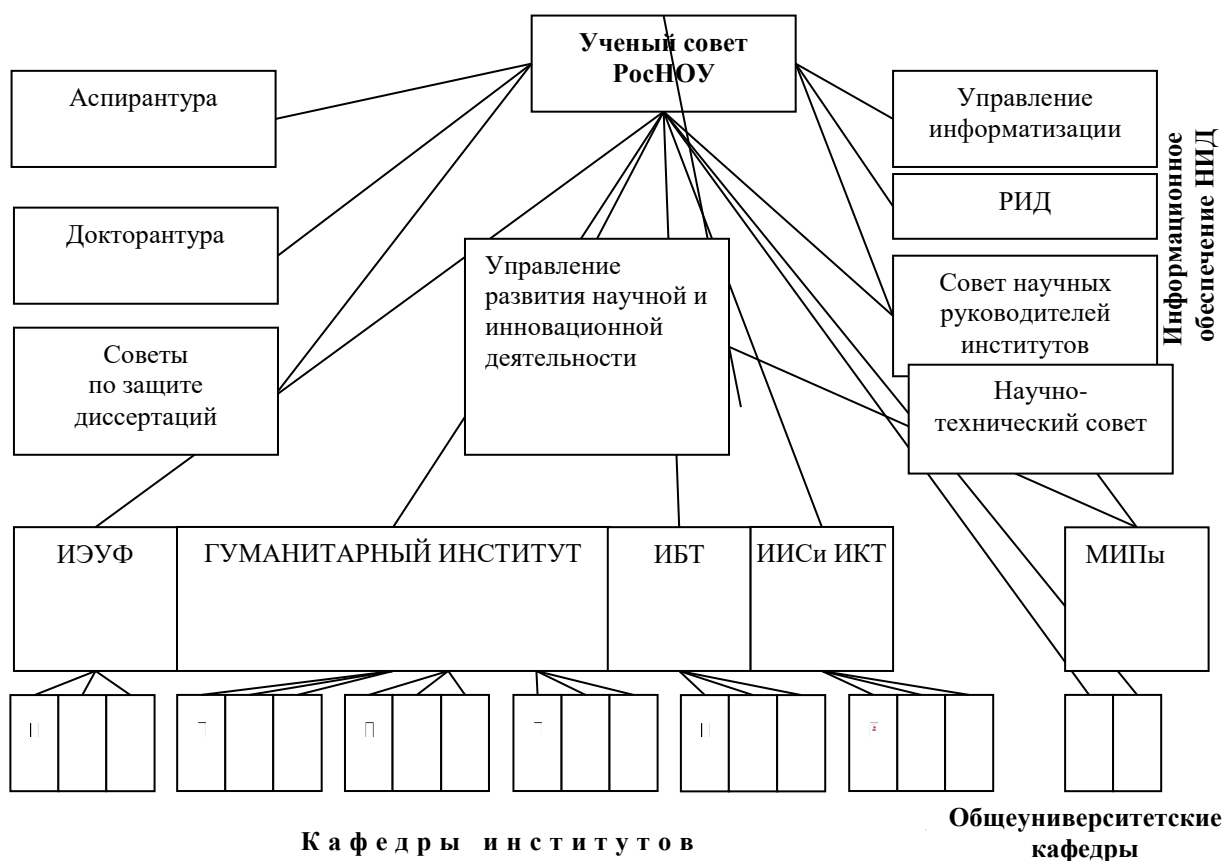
Ученый совет РосНОУ

Аспирантура

Докторантура

Советы по защите диссертаций

Управление развития научной и инновационной деятельности

Управление информатизации

РИД

Совет научных руководителей институтов

Научно-технический совет

Информационное обеспечение НИД

ИЭУФ

ГУМАНИТАРНЫЙ ИНСТИТУТ

ИБТ

ИИСи ИКТ

МИПы

Кафедры институтов

Общеуниверситетские кафедры